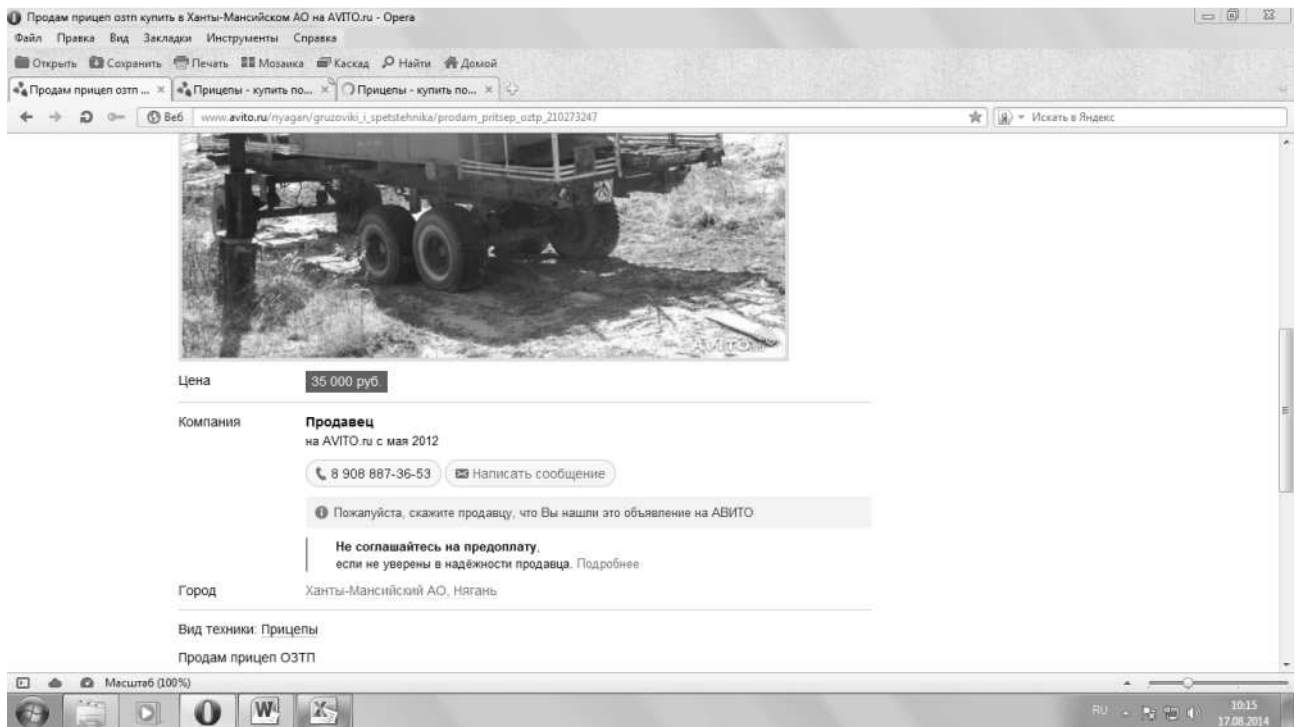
Продам прицеп озтп купить в Ханты-Мансийском АО на AVITO.ru - Opera
Файл Правка Вид Закладки Инструменты Справка
Открыть Сохранить Печать Мозаика Каскад Найти Домой
Продам прицеп озтп ... × Прицепы - купить по... × Прицепы - купить по... ×
Веб www.avito.ru/nyagan/gruzoviki_i_spetstehnika/prodam_pritsep_oztp_210273247
Искать в Яндекс

AVITO.ru

Цена 35 000 руб.

Компания Продавец
на AVITO.ru с мая 2012

8 908 887-36-53 Написать сообщение

Пожалуйста, скажите продавцу, что Вы нашли это объявление на АВИТО

Не соглашайтесь на предоплату,
если не уверены в надёжности продавца. Подробнее

Город Ханты-Мансийский АО, Нягань

Вид техники: Прицепы

Продам прицеп ОЗТП

Масштаб (100%)

RU 10:15 17.08.2014